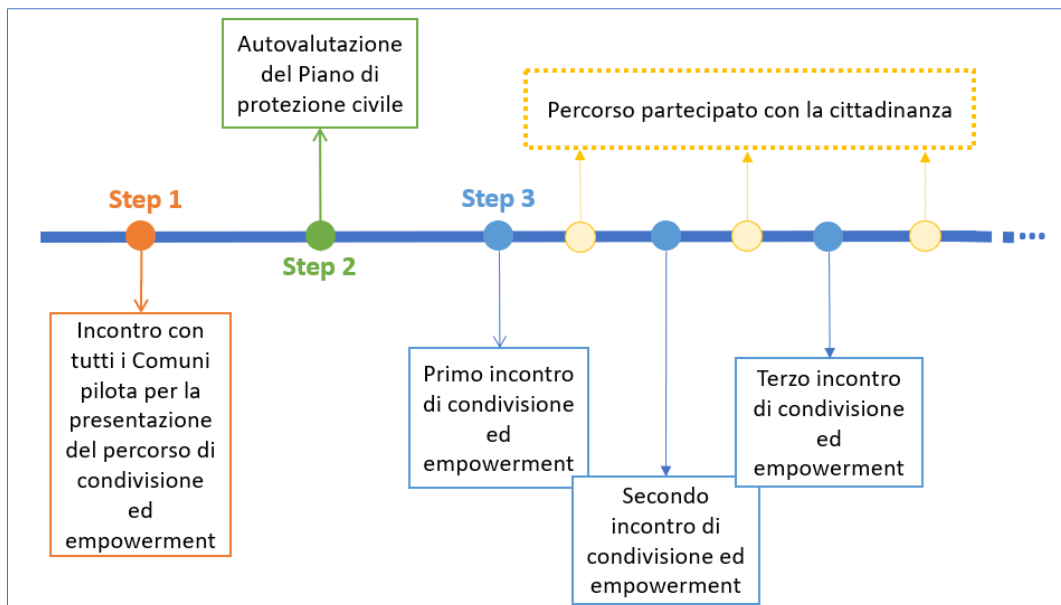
Autovalutazione del Piano di protezione civile

Percorso partecipato con la cittadinanza

Step 1

Step 2

Step 3

Incontro con tutti i Comuni pilota per la presentazione del percorso di condivisione ed empowerment

Primo incontro di condivisione ed empowerment

Secondo incontro di condivisione ed empowerment

Terzo incontro di condivisione ed empowerment